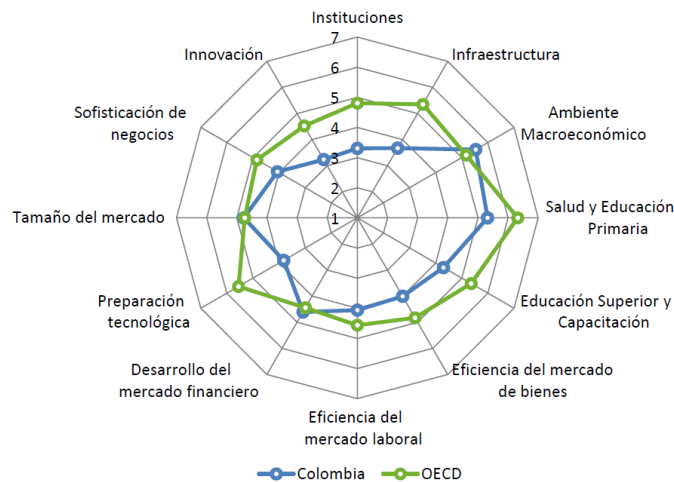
Instituciones
7
6
5
4
3
2
1
Infraestructura
Ambiente Macroeconómico
Salud y Educación Primaria
Educación Superior y Capacitación
Eficiencia del mercado de bienes
Eficiencia del mercado laboral
Desarrollo del mercado financiero
Preparación tecnológica
Tamaño del mercado
Sofisticación de negocios
Innovación

Colombia
OECD